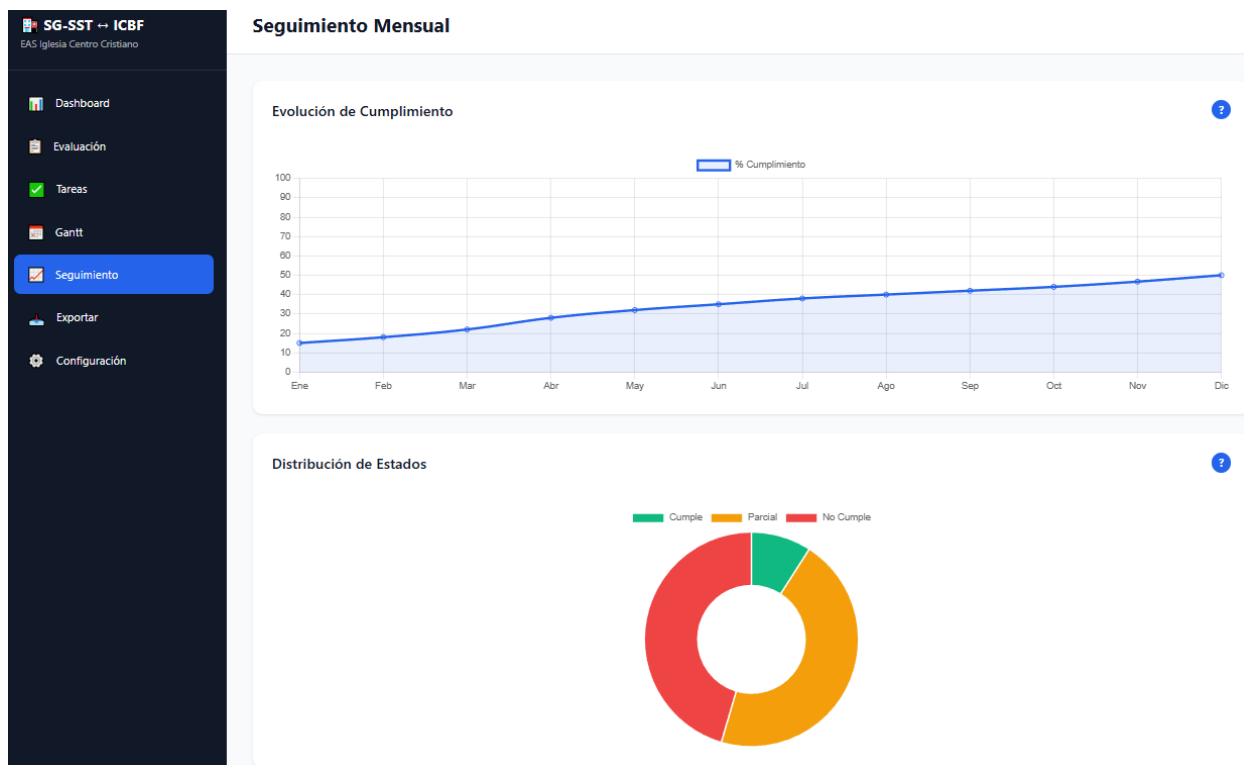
SG-SST ↔ ICBF
EAS Iglesia Centro Cristiano

Dashboard
Evaluación
Tareas
Gantt
Seguimiento
Exportar
Configuración

Seguimiento Mensual

Evolución de Cumplimiento
?

% Cumplimiento
100
90
80
70
60
50
40
30
20
10
0
Ene Feb Mar Abr May Jun Jul Ago Sep Oct Nov Dic

Distribución de Estados
?

Cumple Parcial No Cumple